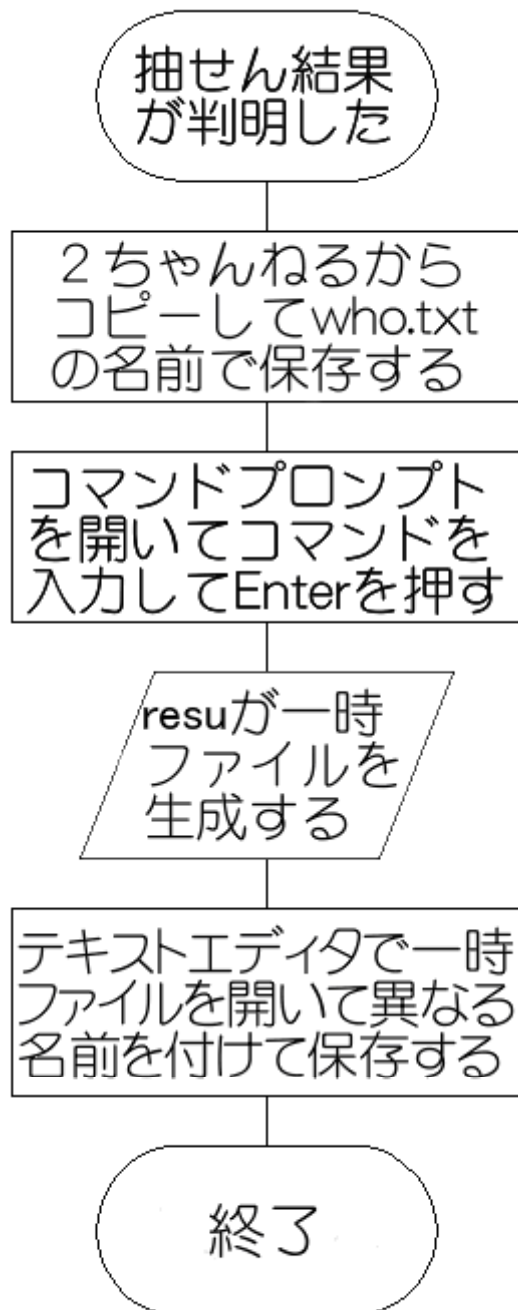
抽せん結果が判明した

2ちゃんねるからコピーしてwho.txtの名前で保存する

コマンドプロンプトを開いてコマンドを入力してEnterを押す

resuが一時ファイルを生成する

テキストエディタで一時ファイルを開いて異なる名前を付けて保存する

終了